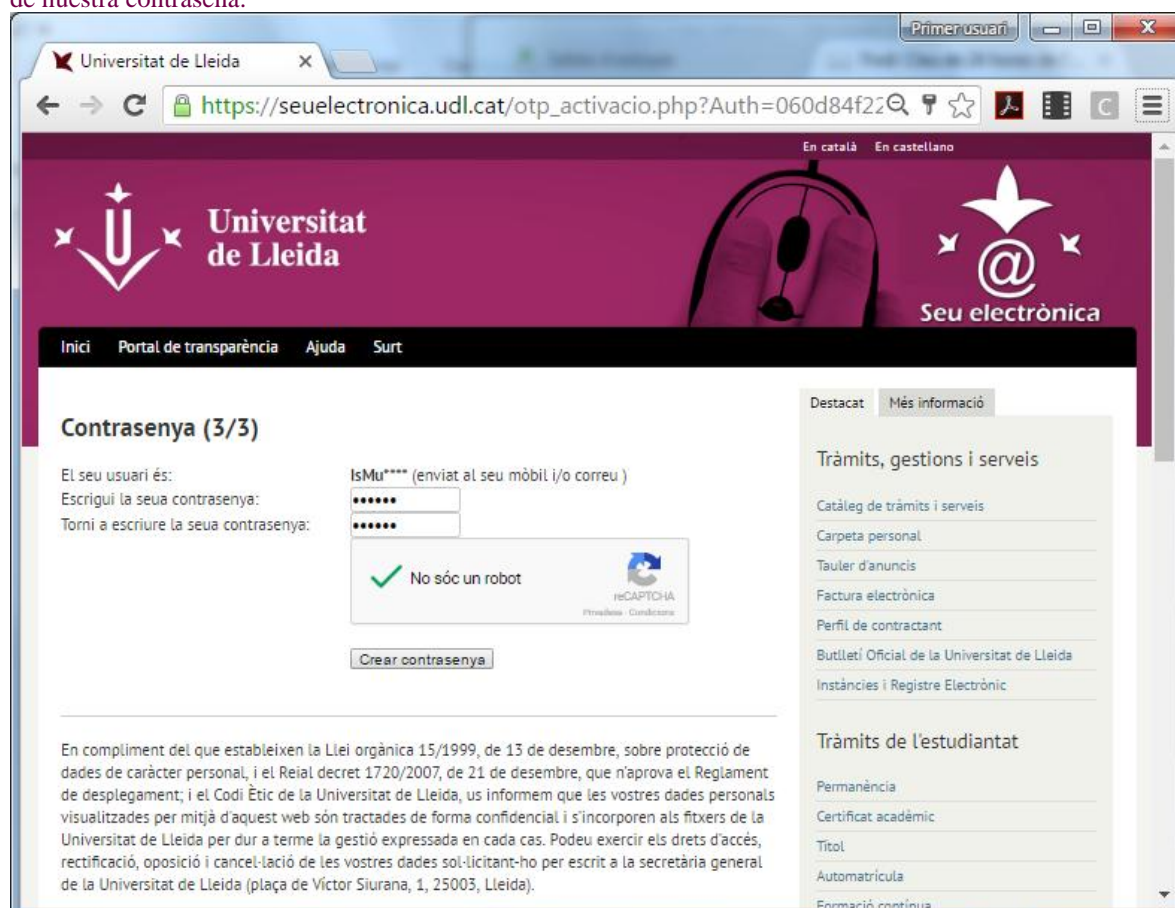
de nuestra contraseña.

Primer usuari

Universitat de Lleida

https://seuelectronica.udl.cat/otp_activacio.php?Auth=060d84f22

En català En castellano

Universitat de Lleida

Seu electrònica

Inici Portal de transparència Ajuda Surt

Contrasenya (3/3)

El seu usuari és: IsMu**** (enviat al seu mòbil i/o correu )
Escrigui la seua contrasenya: ••••••
Torni a escriure la seua contrasenya: ••••••

No sóc un robot
reCAPTCHA
Privadesa - Condicions

Crear contrasenya

En compliment del que estableixen la Llei orgànica 15/1999, de 13 de desembre, sobre protecció de dades de caràcter personal, i el Reial decret 1720/2007, de 21 de desembre, que n'aprova el Reglament de desplegament; i el Codi Ètic de la Universitat de Lleida, us informem que les vostres dades personals visualitzades per mitjà d'aquest web són tractades de forma confidencial i s'incorporen als fitxers de la Universitat de Lleida per dur a terme la gestió expressada en cada cas. Podeu exercir els drets d'accés, rectificació, oposició i cancel·lació de les vostres dades sol·licitant-ho per escrit a la secretària general de la Universitat de Lleida (plaça de Víctor Siurana, 1, 25003, Lleida).

Destacat Més informació

Tràmits, gestions i serveis

Catàleg de tràmits i serveis
Carpeta personal
Tauler d'anuncis
Factura electrònica
Perfil de contractant
Butlletí Oficial de la Universitat de Lleida
Instàncies i Registre Electrònic

Tràmits de l'estudiantat

Permanència
Certificat acadèmic
Títol
Automatrícula
Formació contínua